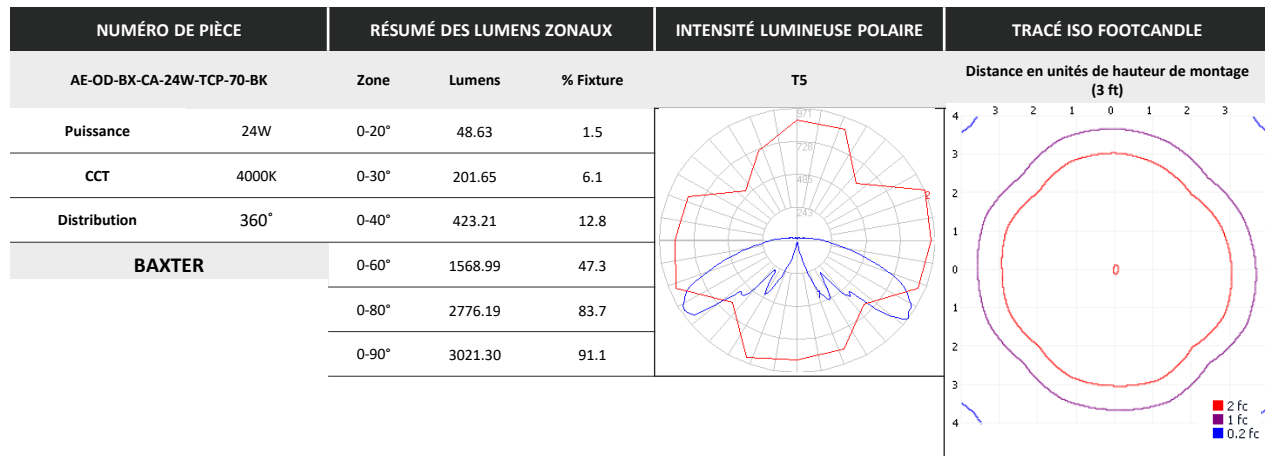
| NUMÉRO DE PIÈCE | | RÉSUMÉ DES LUMENS ZONAUX | | | INTENSITÉ LUMINEUSE POLAIRE | TRACÉ ISO FOOTCANDLE |
|---|---|---|---|---|---|---|
| AE-OD-BX-CA-24W-TCP-70-BK | | Zone | Lumens | % Fixture | T5 | Distance en unités de hauteur de montage (3 ft) |
| Puissance | 24W | 0-20° | 48.63 | 1.5 | | |
| CCT | 4000K | 0-30° | 201.65 | 6.1 | | |
| Distribution | 360˚ | 0-40° | 423.21 | 12.8 | | |
| BAXTER | | 0-60° | 1568.99 | 47.3 | | |
| | | 0-80° | 2776.19 | 83.7 | | |
| | | 0-90° | 3021.30 | 91.1 | | |

971
728
485
243

4 3 2 1 0 1 2 3
3
2
1
0
1
2
3
4

2 fc
1 fc
0.2 fc